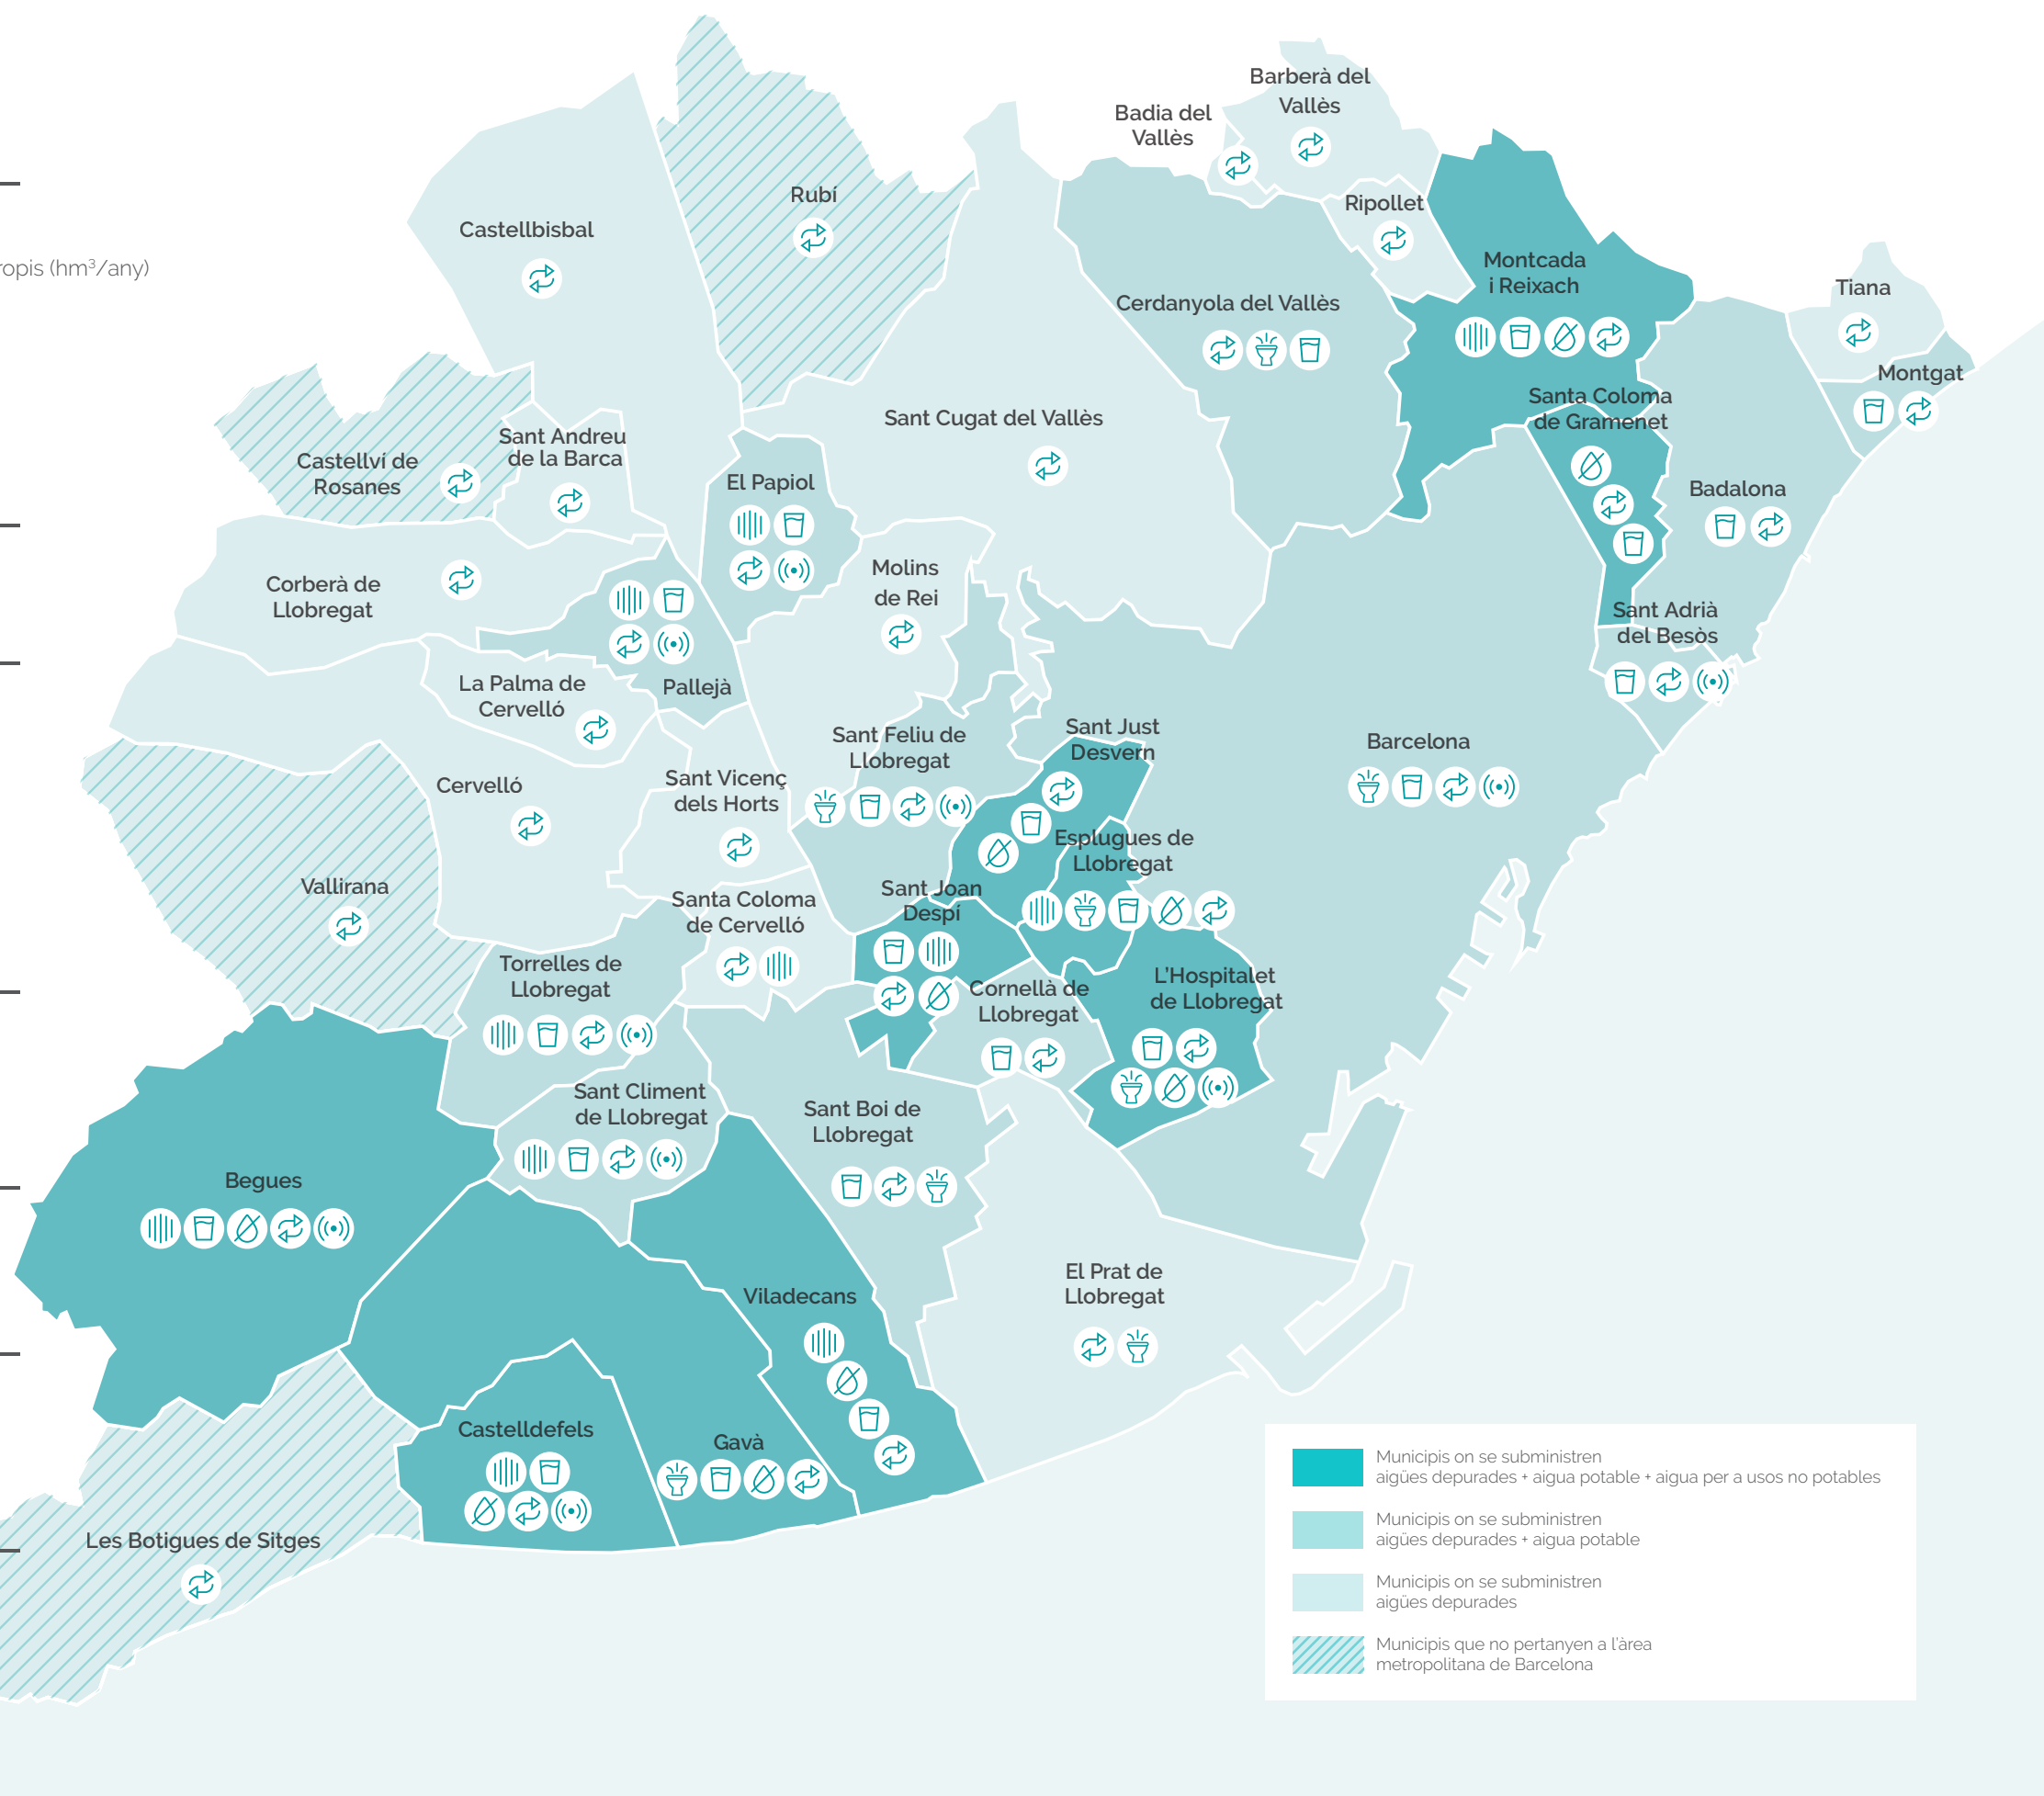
ropis (hm³/any)

Barberà del Vallès
Badia del Vallès
Rubí
Castellbisbal
Ripollet
Montcada i Reixach
Tiana
Cerdanyola del Vallès
Montgat
Santa Coloma de Gramenet
Sant Cugat del Vallès
Castellví de Rosanes
Sant Andreu de la Barca
El Papiol
Badalona
Corberà de Llobregat
Molins de Rei
Sant Adrià del Besòs
La Palma de Cervelló
Pallejà
Sant Just Desvern
Barcelona
Sant Feliu de Llobregat
Cervelló
Sant Vicenç dels Horts
Esplugues de Llobregat
Vallirana
Sant Joan Despí
Santa Coloma de Cervelló
L'Hospitalet de Llobregat
Torrelles de Llobregat
Cornellà de Llobregat
Sant Climent de Llobregat
Sant Boi de Llobregat
Begues
El Prat de Llobregat
Viladecans
Castelldefels
Gavà
Les Botigues de Sitges

Municipis on se subministren aigües depurades + aigua potable + aigua per a usos no potables
Municipis on se subministren aigües depurades + aigua potable
Municipis on se subministren aigües depurades
Municipis que no pertanyen a l'àrea metropolitana de Barcelona